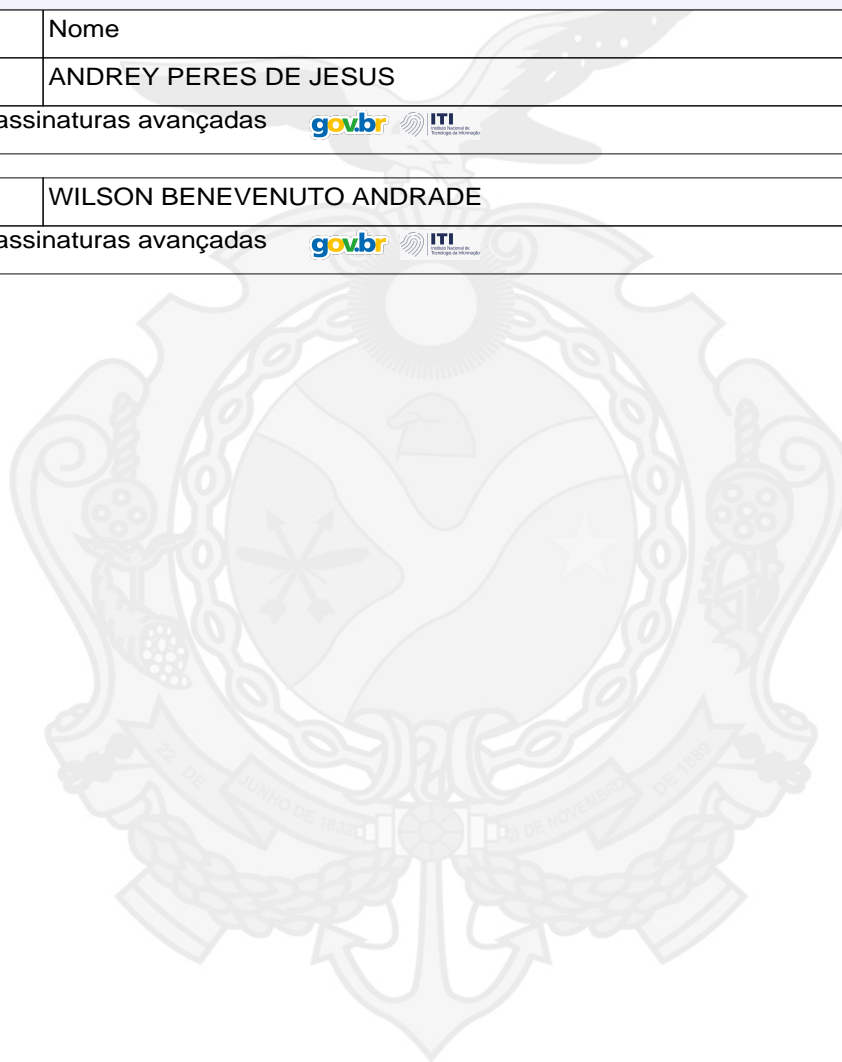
| | Nome |
|---|---|
| | ANDREY PERES DE JESUS |

assinaturas avançadas gov.br ITI Instituto Nacional de Tecnologia da Informação

| | WILSON BENEVENUTO ANDRADE |
|---|---|

assinaturas avançadas gov.br ITI Instituto Nacional de Tecnologia da Informação

22 DE JUNHO DE 1832 21 DE NOVEMBRO DE 1889